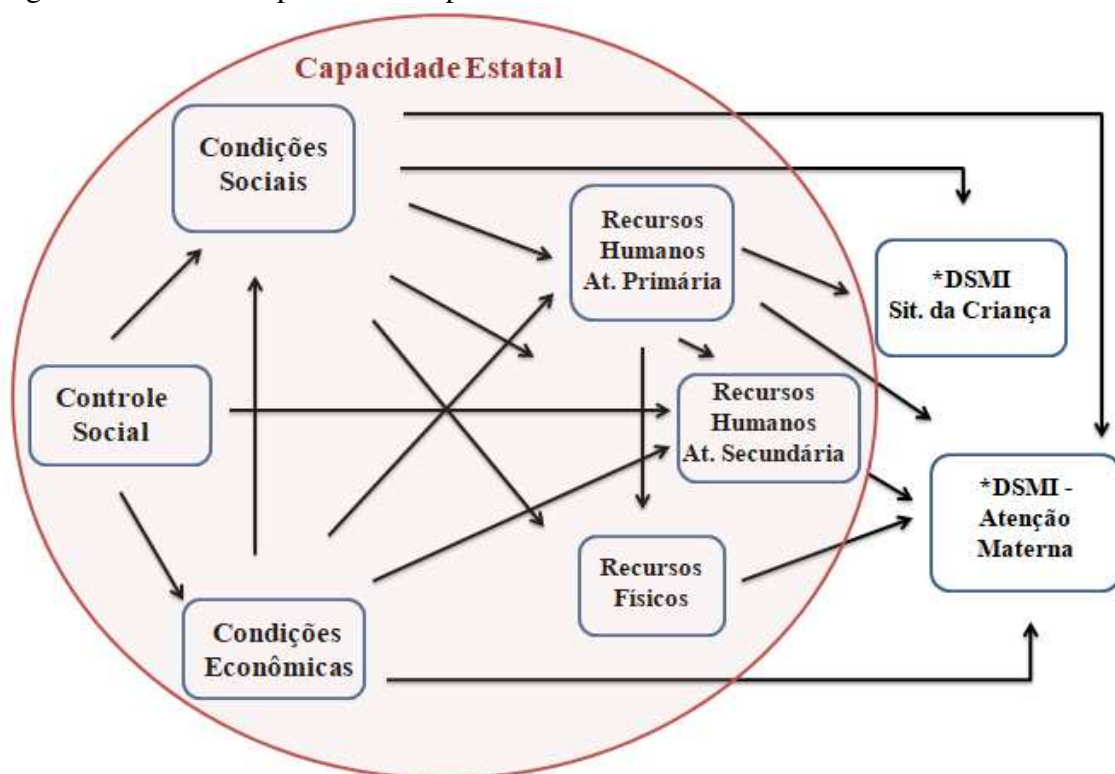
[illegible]

Capacidade Estatal

Condições Sociais

Recursos Humanos At. Primária

*DSMI Sit. da Criança

Controle Social

Recursos Humanos At. Secundária

*DSMI - Atenção Materna

Recursos Físicos

Condições Econômicas